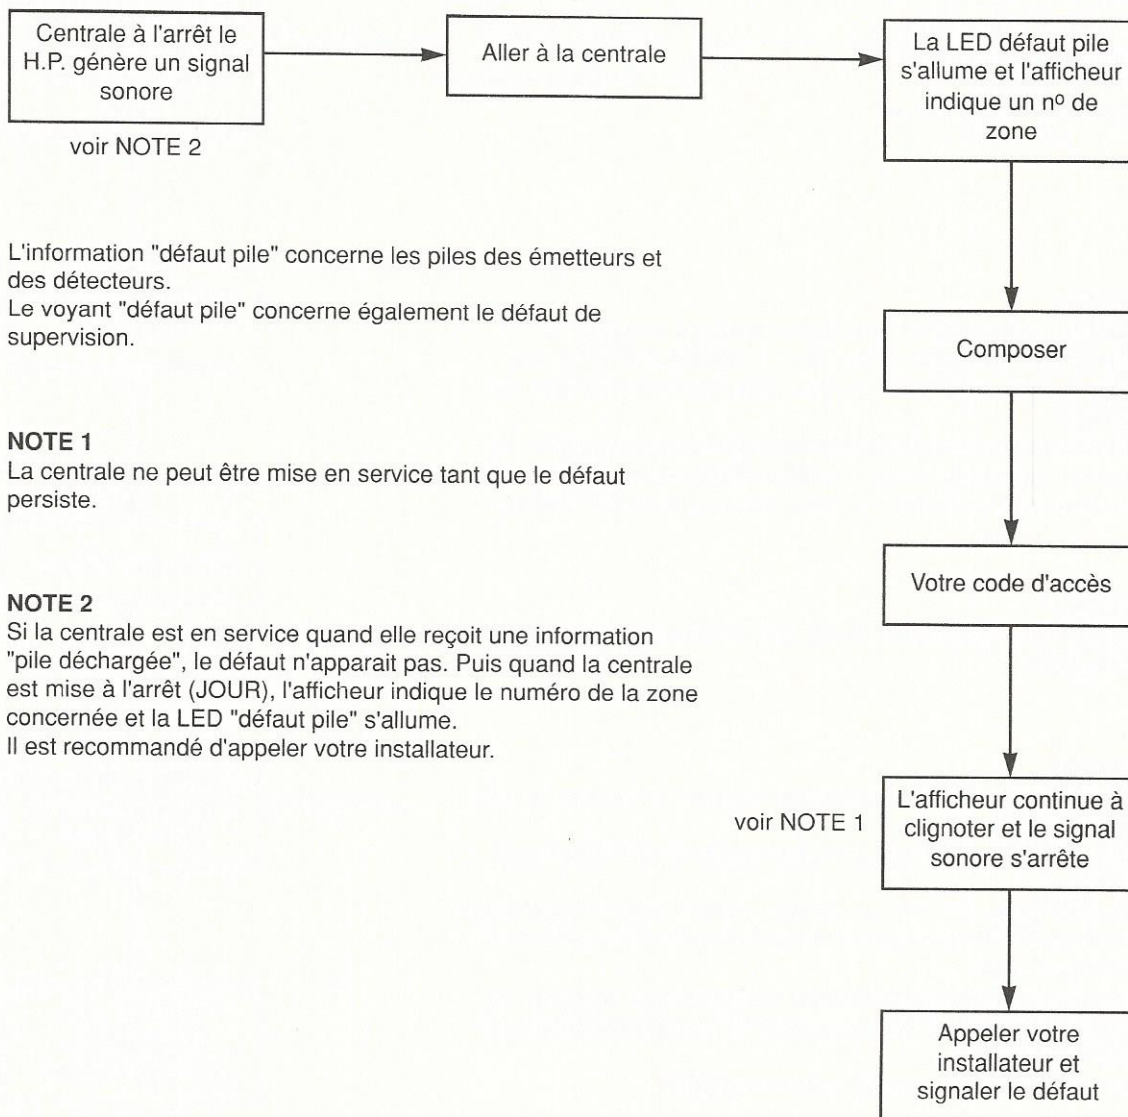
Centrale à l'arrêt le H.P. génère un signal sonore

voir NOTE 2

Aller à la centrale

La LED défaut pile s'allume et l'afficheur indique un nº de zone

L'information "défaut pile" concerne les piles des émetteurs et des détecteurs.
Le voyant "défaut pile" concerne également le défaut de supervision.

Composer

NOTE 1
La centrale ne peut être mise en service tant que le défaut persiste.

Votre code d'accès

NOTE 2
Si la centrale est en service quand elle reçoit une information "pile déchargée", le défaut n'apparait pas. Puis quand la centrale est mise à l'arrêt (JOUR), l'afficheur indique le numéro de la zone concernée et la LED "défaut pile" s'allume.
Il est recommandé d'appeler votre installateur.

voir NOTE 1

L'afficheur continue à clignoter et le signal sonore s'arrête

Appeler votre installateur et signaler le défaut